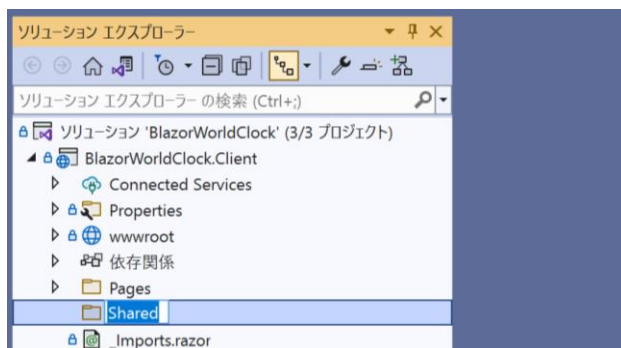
ソリューション エクスプローラー

ソリューション エクスプローラー の検索 (Ctrl+;)

ソリューション 'BlazorWorldClock' (3/3 プロジェクト)

BlazorWorldClock.Client

Connected Services

Properties

wwwroot

依存関係

Pages

Shared

_Imports.razor